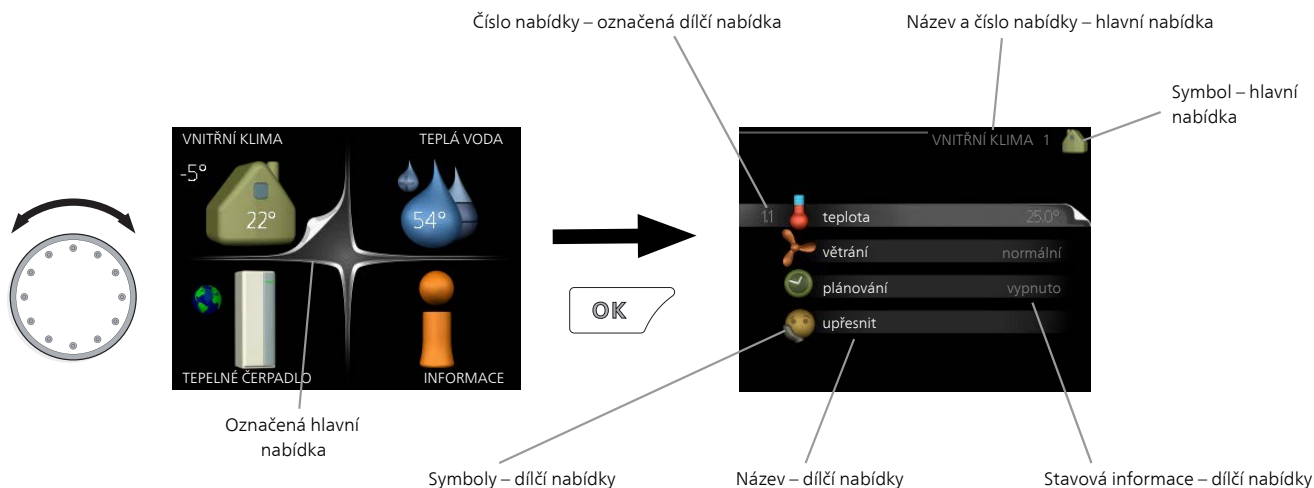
Číslo nabídky – označená dílčí nabídka

Název a číslo nabídky – hlavní nabídka

Symbol – hlavní nabídka

VNITŘNÍ KLIMA

TEPLÁ VODA

-5°

22°

54°

TEPELNÉ ČERPADLO

INFORMACE

OK

VNITŘNÍ KLIMA 1

1.1 teplota 25.0°

větrání normální

plánování vypnuto

upřesnit

Označená hlavní nabídka

Symboly – dílčí nabídky

Název – dílčí nabídky

Stavová informace – dílčí nabídky